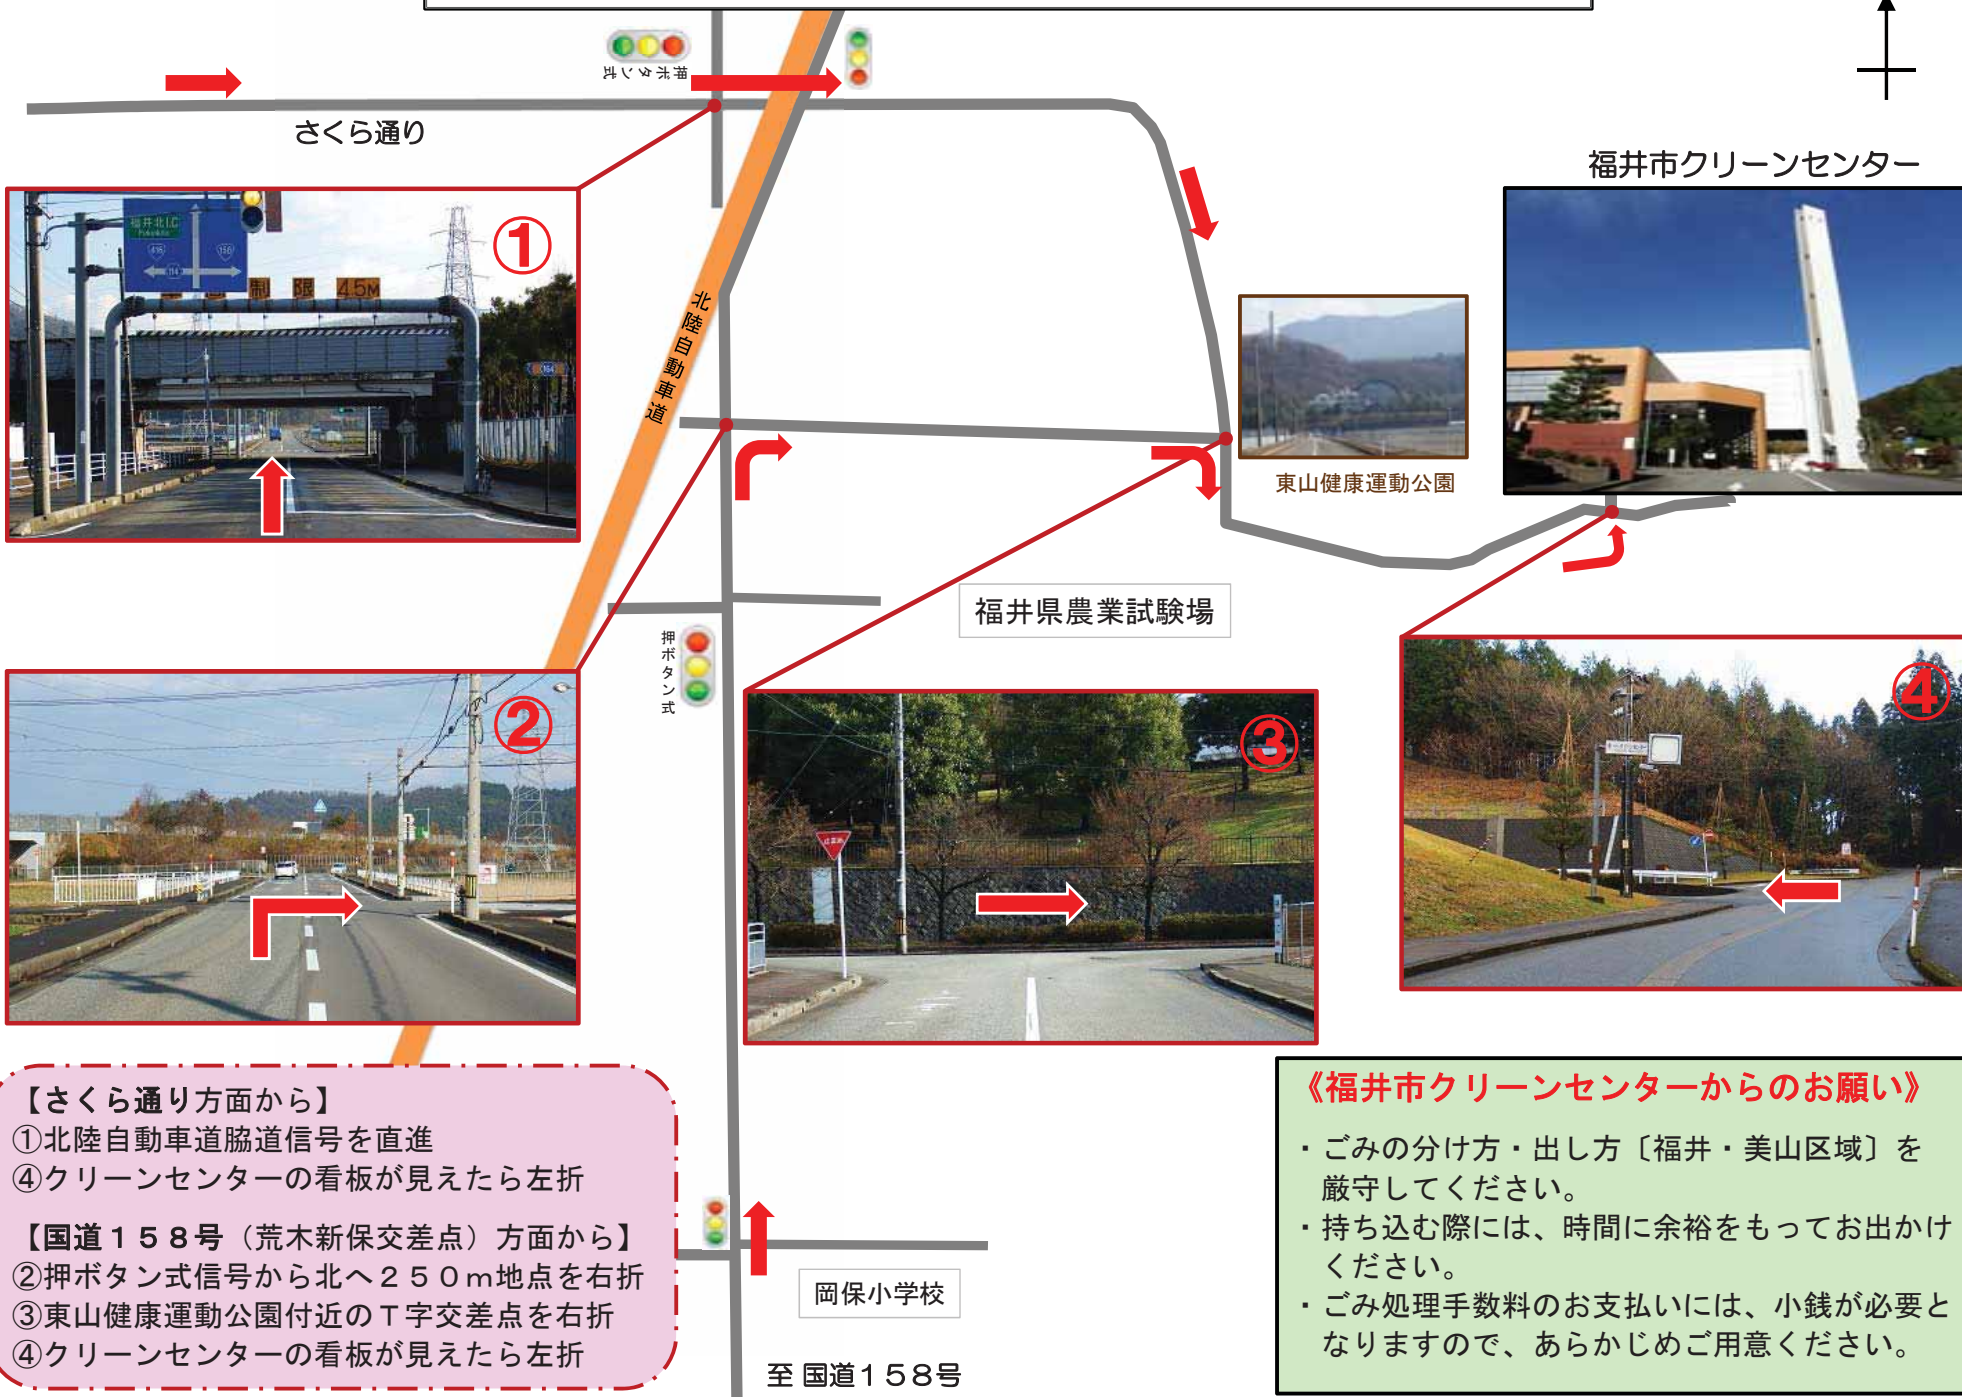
押ボタン式

さくら通り

福井市クリーンセンター

福井北IC

制 限 4.5M

①

北陸自動車道

東山健康運動公園

福井県農業試験場

押ボタン式

②

③

④

【さくら通り方面から】
①北陸自動車道脇道信号を直進
④クリーンセンターの看板が見えたら左折

【国道１５８号（荒木新保交差点）方面から】
②押ボタン式信号から北へ２５０m地点を右折
③東山健康運動公園付近のＴ字交差点を右折
④クリーンセンターの看板が見えたら左折

岡保小学校

至 国道１５８号

《福井市クリーンセンターからのお願い》

・ごみの分け方・出し方〔福井・美山区域〕を厳守してください。
・持ち込む際には、時間に余裕をもってお出かけください。
・ごみ処理手数料のお支払いには、小銭が必要となりますので、あらかじめご用意ください。